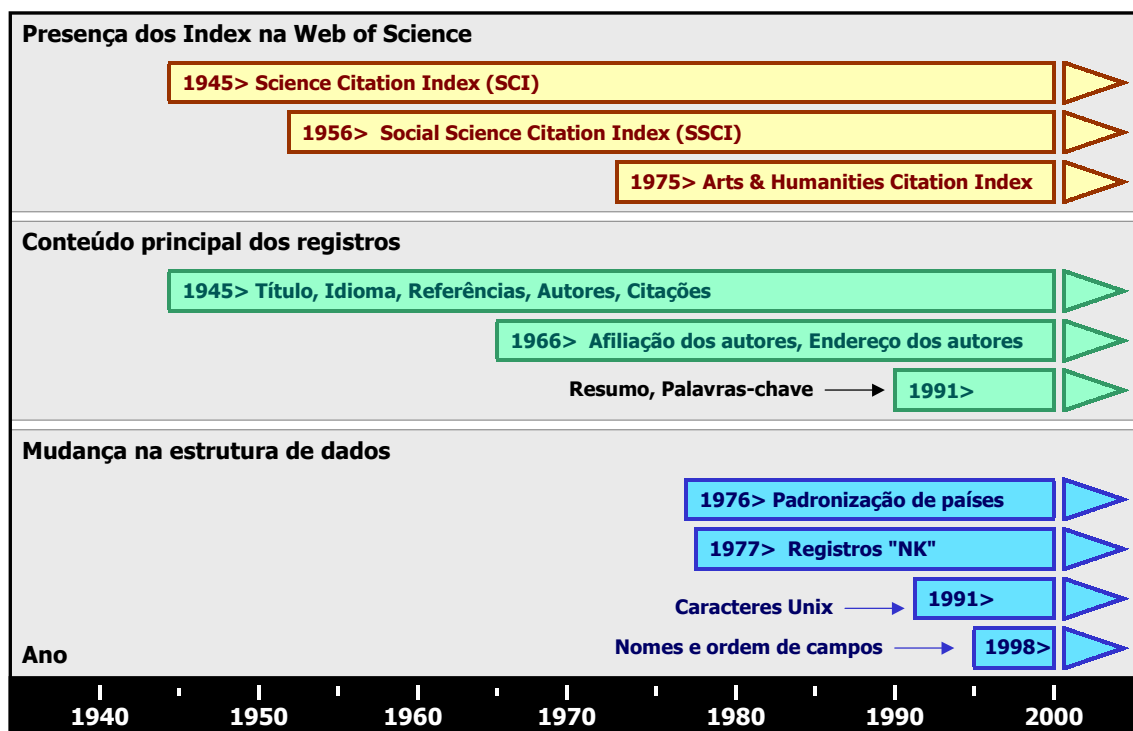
Presença dos Index na Web of Science

1945> Science Citation Index (SCI)

1956> Social Science Citation Index (SSCI)

1975> Arts & Humanities Citation Index

Conteúdo principal dos registros

1945> Título, Idioma, Referências, Autores, Citações

1966> Afiliação dos autores, Endereço dos autores

Resumo, Palavras-chave 1991>

Mudança na estrutura de dados

1976> Padronização de países

1977> Registros "NK"

Caracteres Unix 1991>

Nomes e ordem de campos 1998>

Ano

1940 1950 1960 1970 1980 1990 2000